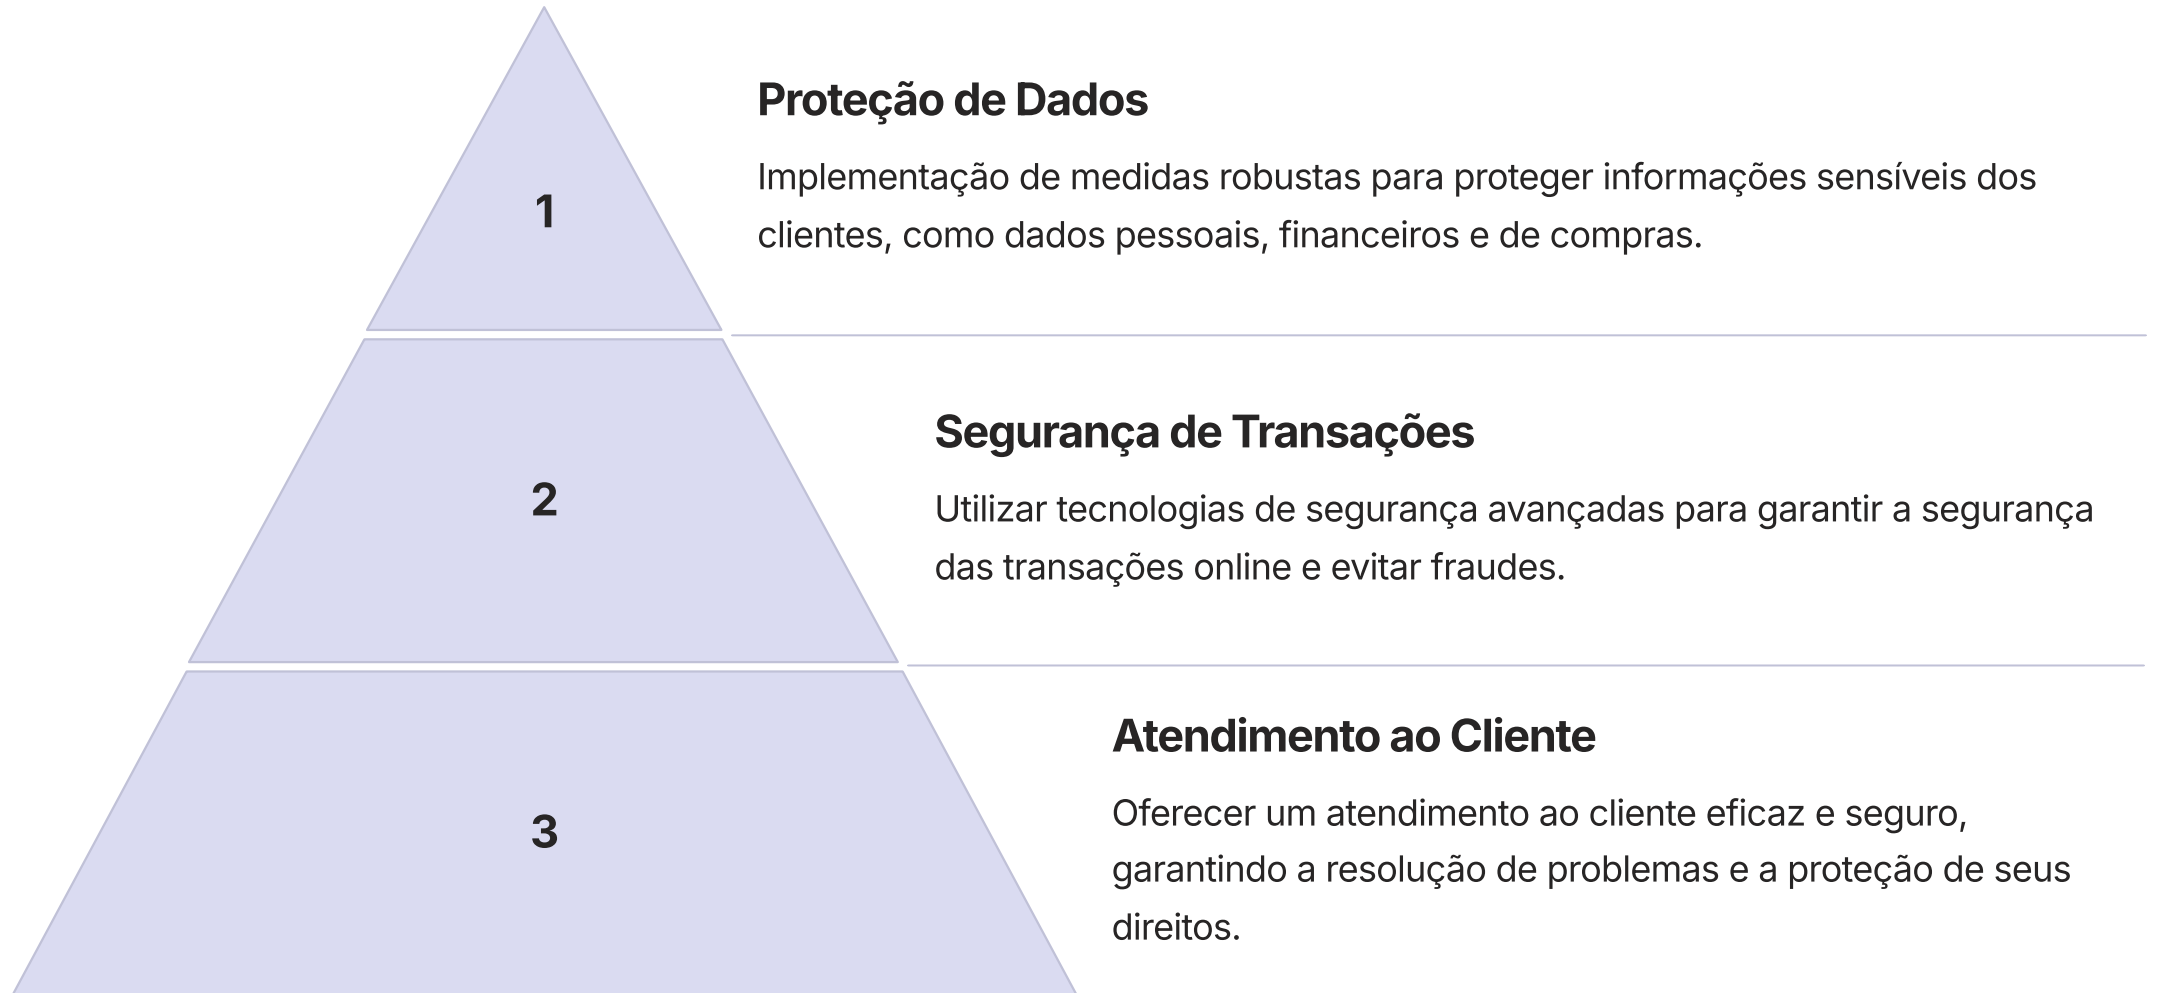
1

Proteção de Dados

Implementação de medidas robustas para proteger informações sensíveis dos clientes, como dados pessoais, financeiros e de compras.

2

Segurança de Transações

Utilizar tecnologias de segurança avançadas para garantir a segurança das transações online e evitar fraudes.

3

Atendimento ao Cliente

Oferecer um atendimento ao cliente eficaz e seguro, garantindo a resolução de problemas e a proteção de seus direitos.